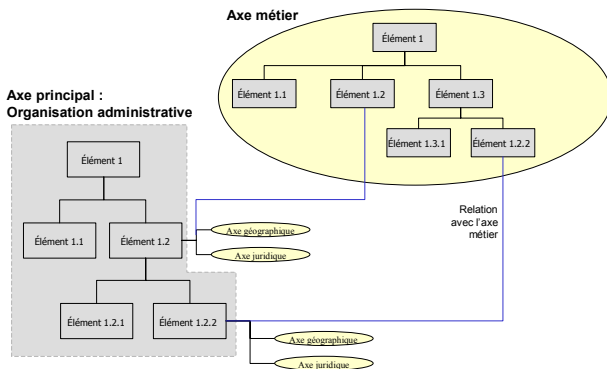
Axe métier

Élément 1

Élément 1.1

Élément 1.2

Élément 1.3

Élément 1.3.1

Élément 1.2.2

Axe principal : Organisation administrative

Élément 1

Élément 1.1

Élément 1.2

Axe géographique

Axe juridique

Relation avec l'axe métier

Élément 1.2.1

Élément 1.2.2

Axe géographique

Axe juridique